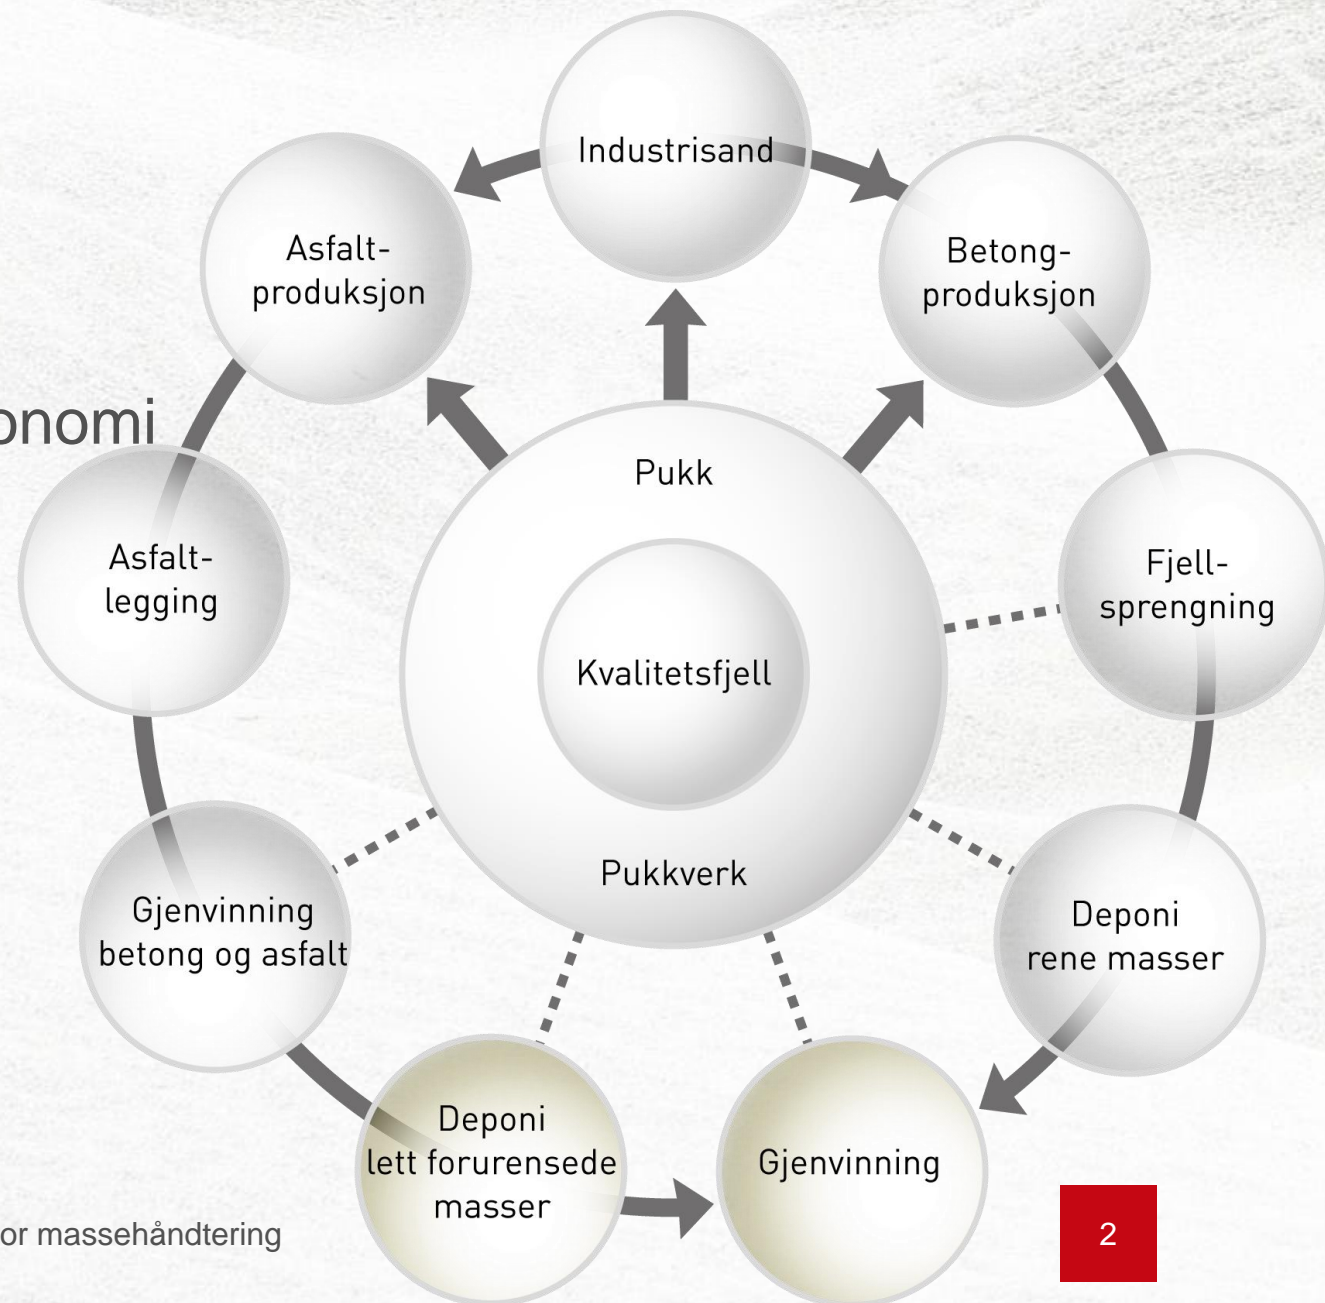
onomi

Industrisand

Asfaltproduksjon

Betongproduksjon

Pukk

Kvalitetsfjell

Pukkverk

Asfaltlegging

Fjellsprengning

Gjenvinning betong og asfalt

Deponi rene masser

Deponi lett forurensede masser

Gjenvinning

or massehåndtering

2